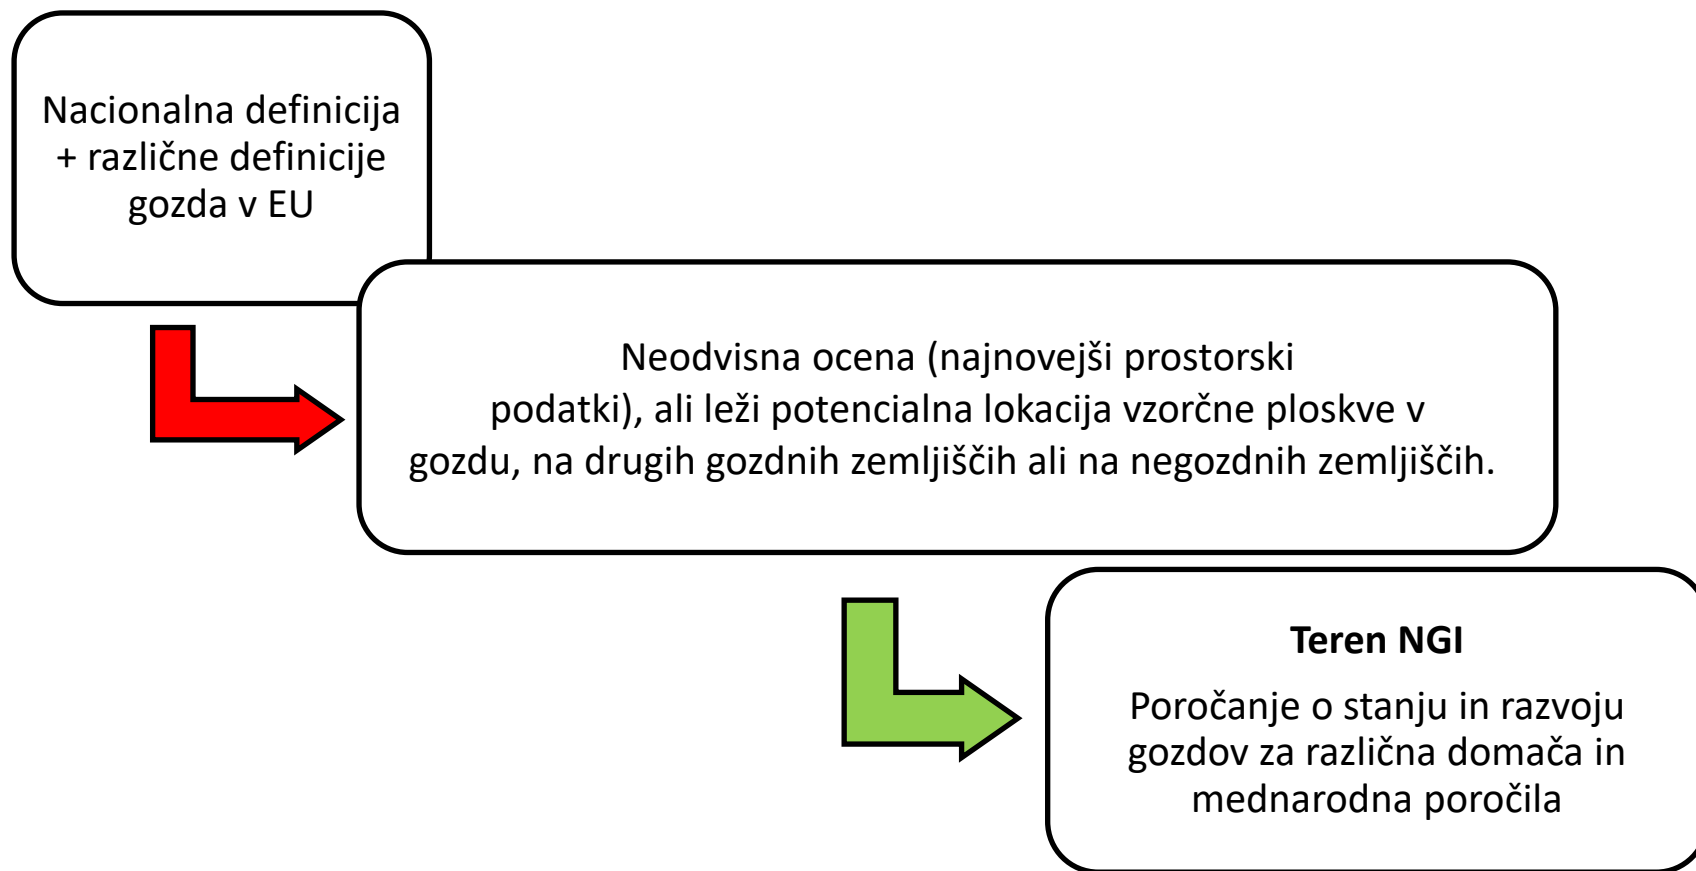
Nacionalna definicija + različne definicije gozda v EU

Neodvisna ocena (najnovejši prostorski podatki), ali leži potencialna lokacija vzorčne ploskve v gozdu, na drugih gozdnih zemljiščih ali na negozdnih zemljiščih.

**Teren NGI**

Poročanje o stanju in razvoju gozdov za različna domača in mednarodna poročila